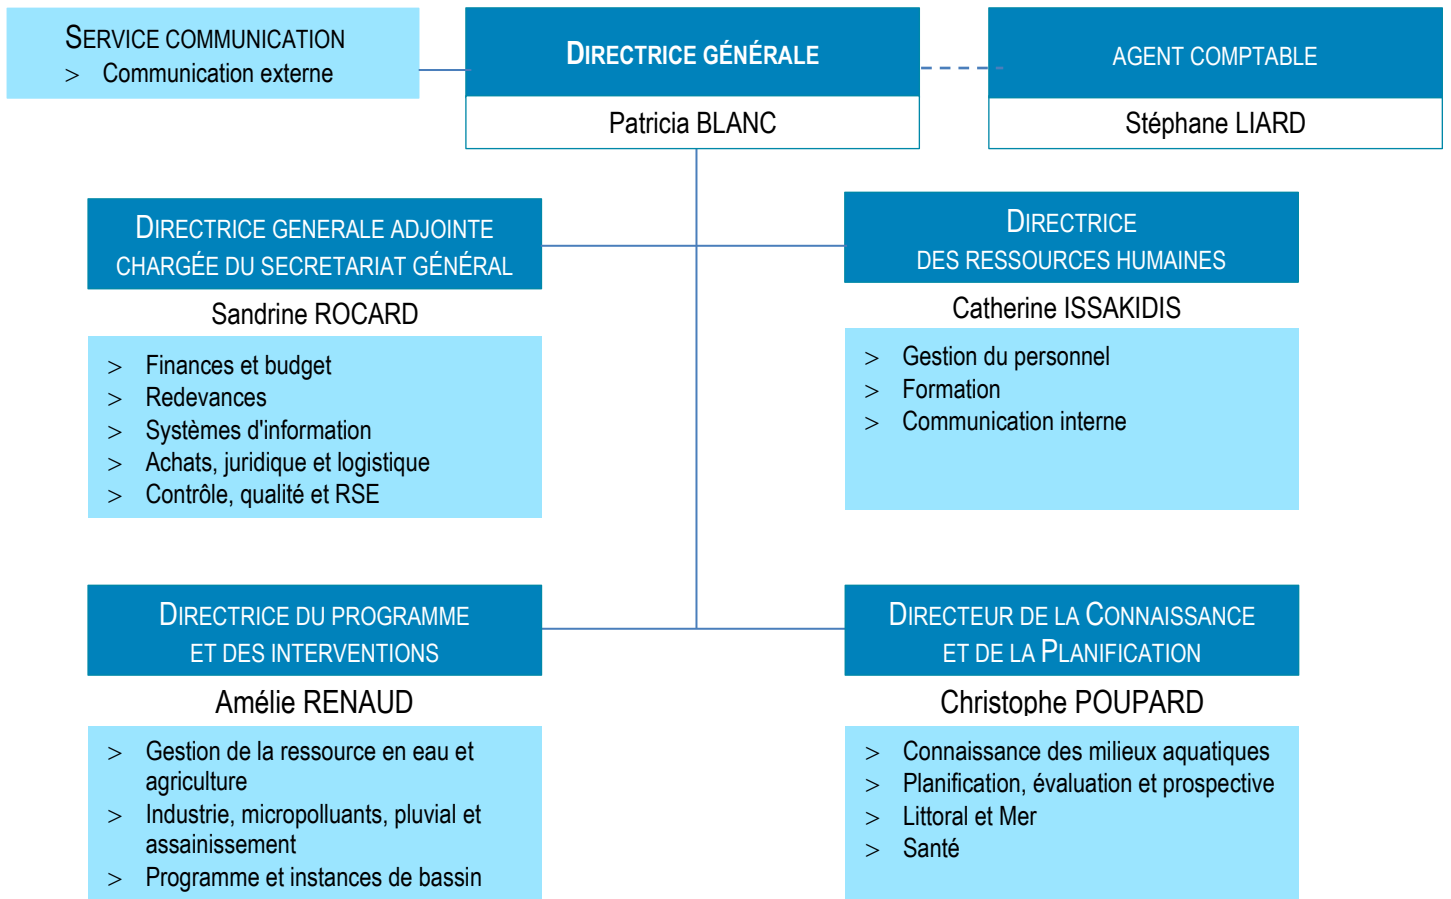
SERVICE COMMUNICATION
> Communication externe

DIRECTRICE GÉNÉRALE
Patricia BLANC

AGENT COMPTABLE
Stéphane LIARD

DIRECTRICE GENERALE ADJOINTE CHARGÉE DU SECRETARIAT GÉNÉRAL
Sandrine ROCARD
> Finances et budget
> Redevances
> Systèmes d'information
> Achats, juridique et logistique
> Contrôle, qualité et RSE

DIRECTRICE DES RESSOURCES HUMAINES
Catherine ISSAKIDIS
> Gestion du personnel
> Formation
> Communication interne

DIRECTRICE DU PROGRAMME ET DES INTERVENTIONS
Amélie RENAUD
> Gestion de la ressource en eau et agriculture
> Industrie, micropolluants, pluvial et assainissement
> Programme et instances de bassin

DIRECTEUR DE LA CONNAISSANCE ET DE LA PLANIFICATION
Christophe POUPARD
> Connaissance des milieux aquatiques
> Planification, évaluation et prospective
> Littoral et Mer
> Santé